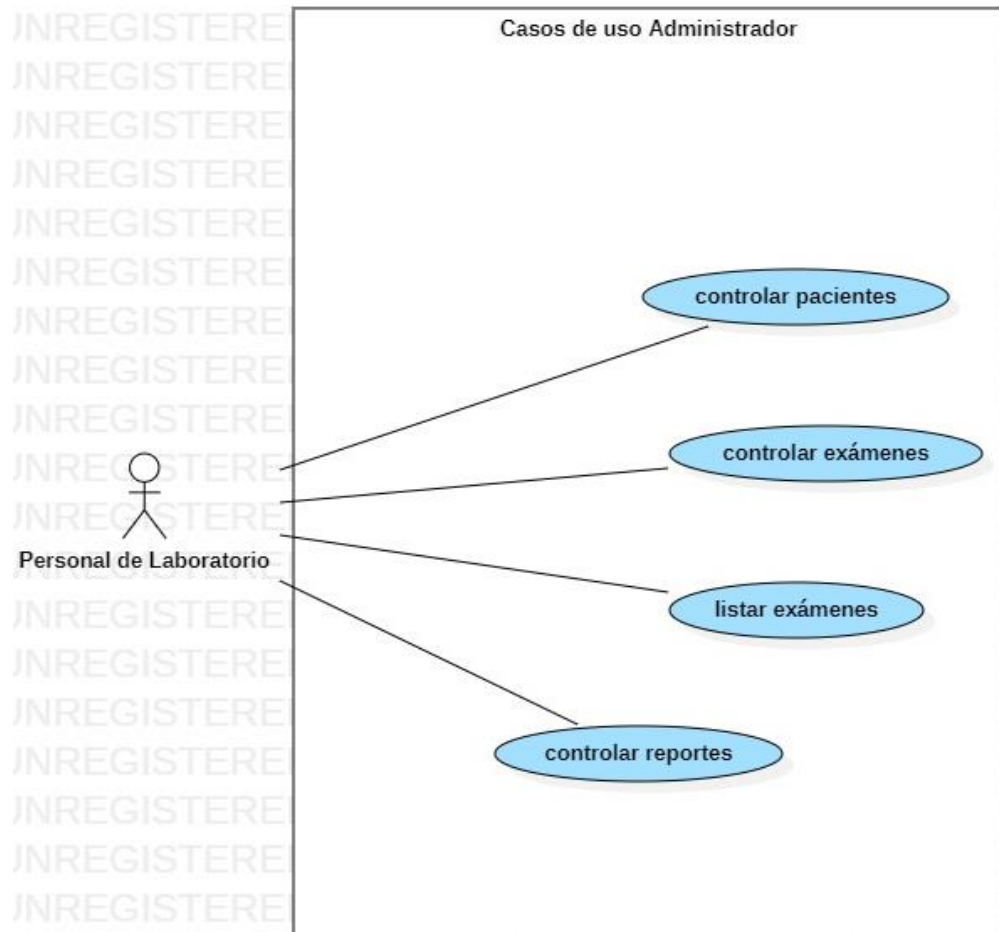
JNREGISTERE
JNREGISTERE
JNREGISTERE
JNREGISTERE
JNREGISTERE
JNREGISTERE
JNREGISTERE
JNREGISTERE
JNREGISTERE
JNREGISTERE
JNREGISTERE
JNREGISTERE
JNREGISTERE
JNREGISTERE
JNREGISTERE
JNREGISTERE
JNREGISTERE
JNREGISTERE

Casos de uso Administrador

controlar pacientes

controlar exámenes

Personal de Laboratorio

listar exámenes

controlar reportes